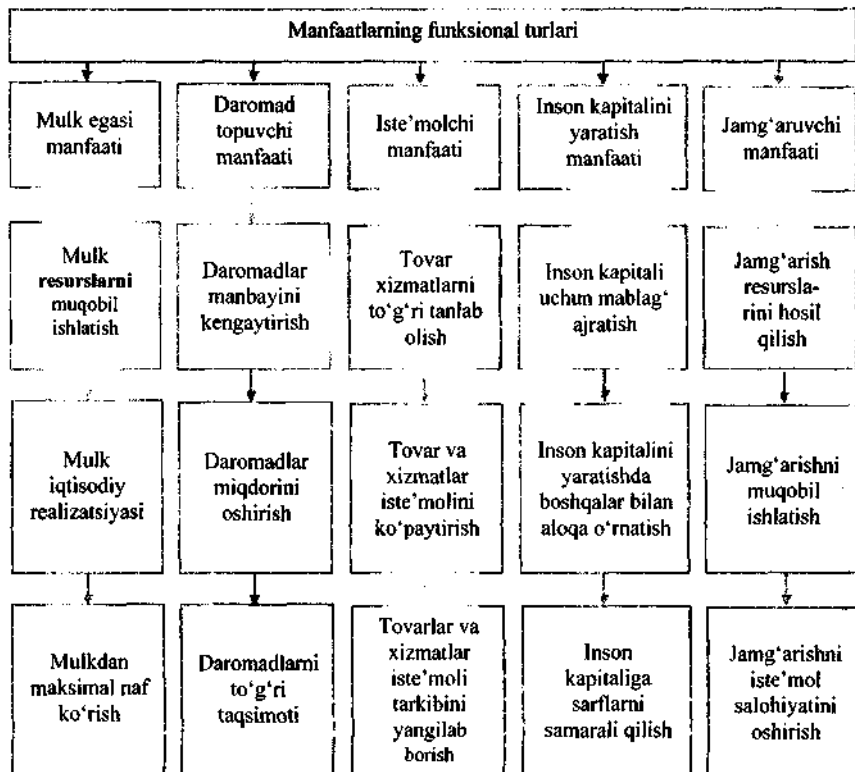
Manfaatlarning funksional turlari

Mulk egasi manfaati

Daromad topuvchi manfaati

Iste'molchi manfaati

Inson kapitalini yaratish manfaati

Jamg'aruvchi manfaati

Mulk resurslarni muqobil ishlatish

Daromadlar manbayini kengaytirish

Tovar xizmatlarni to'g'ri tanlab olish

Inson kapitali uchum mablag' ajratish

Jamg'arish resurslarini hosil qilish

Mulk iqtisodiy realizatsiyasi

Daromadlar miqdorini oshirish

Tovar va xizmatlar iste'molini ko'paytirish

Inson kapitalini yaratishda boshqalar bilan aloqa o'rnatish

Jamg'arishni muqobil ishlatish

Mulkdan maksimal naf ko'rish

Daromadlarni to'g'ri taqsimoti

Tovarlar va xizmatlar iste'moli tarkibini yangilab borish

Inson kapitaliga sarflarni samarali qilish

Jamg'arishni iste'mol salohiyatini oshirish